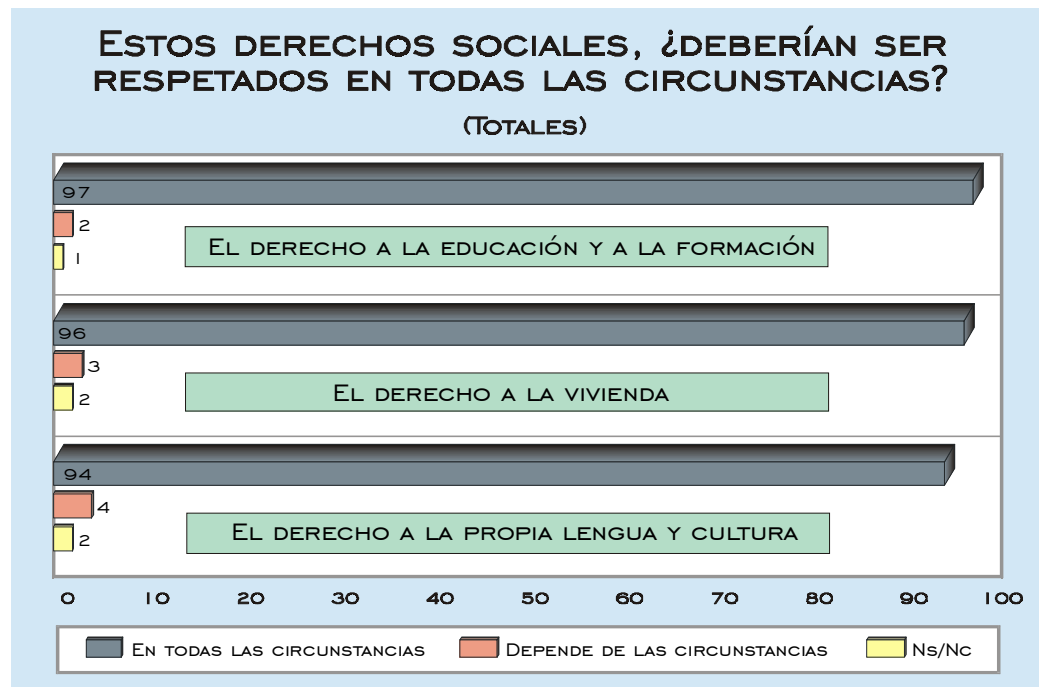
Estos derechos sociales, ¿deberían ser respetados en todas las circunstancias?

(Totales)

97
2
1
El derecho a la educación y a la formación

96
3
2
El derecho a la vivienda

94
4
2
El derecho a la propia lengua y cultura

0 10 20 30 40 50 60 70 80 90 100

En todas las circunstancias
Depende de las circunstancias
Ns/Nc